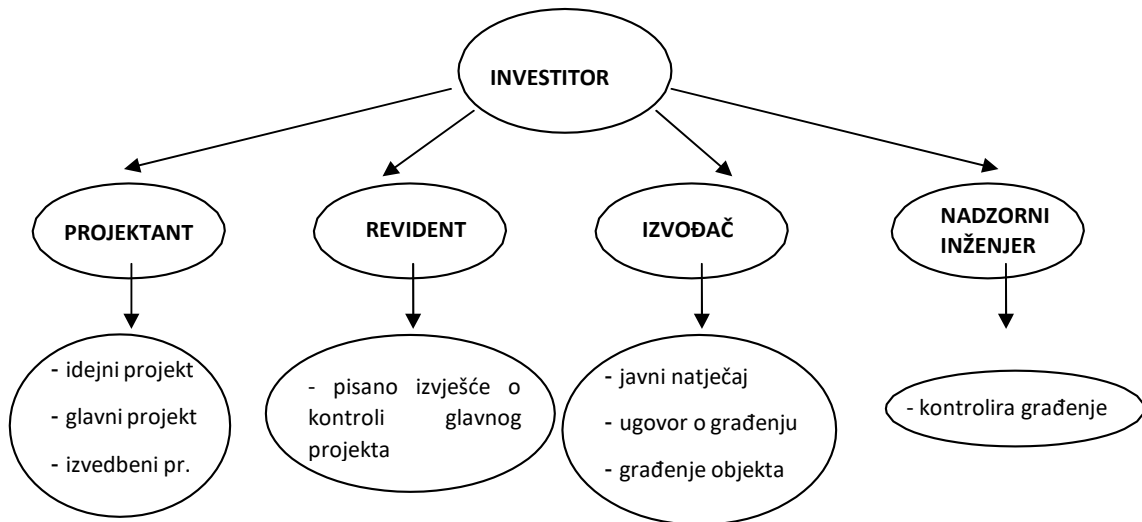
INVESTITOR

PROJEKTANT

REVIDENT

IZVOĐAČ

NADZORNI INŽENJER

- idejni projekt
- glavni projekt
- izvedbeni pr.

- pisano izvješće o kontroli glavnog projekta

- javni natječaj
- ugovor o građenju
- građenje objekta

- kontrolira građenje